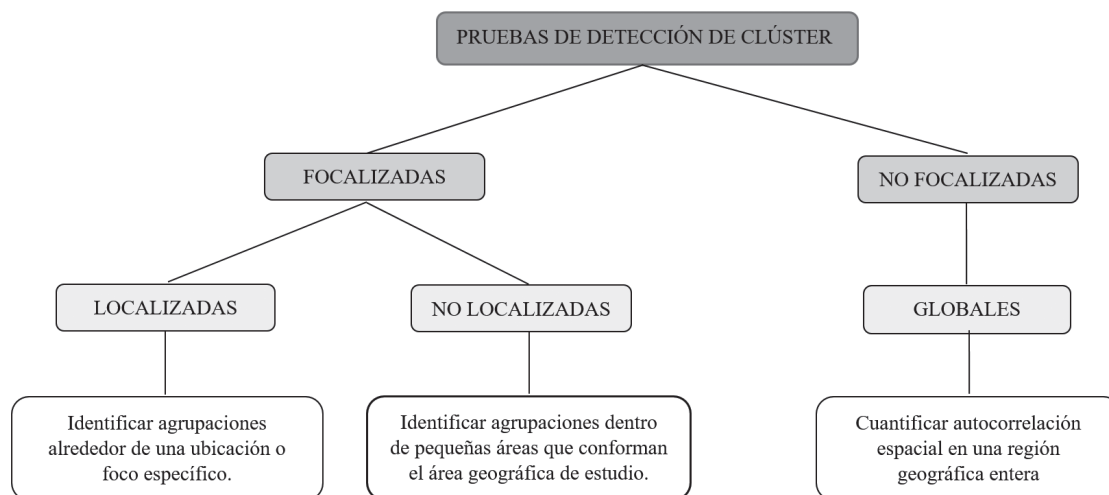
PRUEBAS DE DETECCIÓN DE CLÚSTER

FOCALIZADAS

NO FOCALIZADAS

LOCALIZADAS

NO LOCALIZADAS

GLOBALES

Identificar agrupaciones alrededor de una ubicación o foco específico.

Identificar agrupaciones dentro de pequeñas áreas que conforman el área geográfica de estudio.

Cuantificar autocorrelación espacial en una región geográfica entera